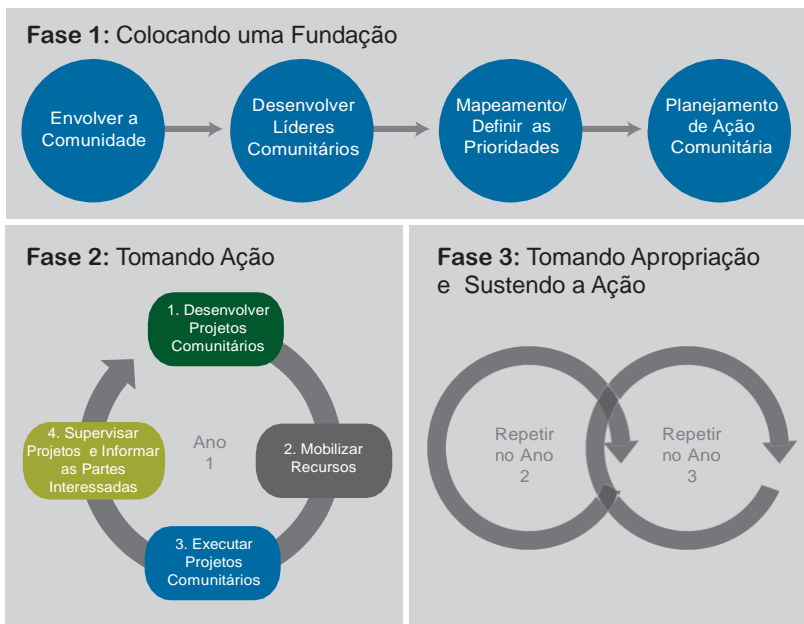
**Fase 1:** Colocando uma Fundação

Envolver a Comunidade

Desenvolver Líderes Comunitários

Mapeamento/ Definir as Prioridades

Planejamento de Ação Comunitária

**Fase 2:** Tomando Ação

1. Desenvolver Projetos Comunitários

2. Mobilizar Recursos

3. Executar Projetos Comunitários

4. Supervisar Projetos e Informar as Partes Interessadas

Ano 1

**Fase 3:** Tomando Apropriação e Sustendo a Ação

Repetir no Ano 2

Repetir no Ano 3